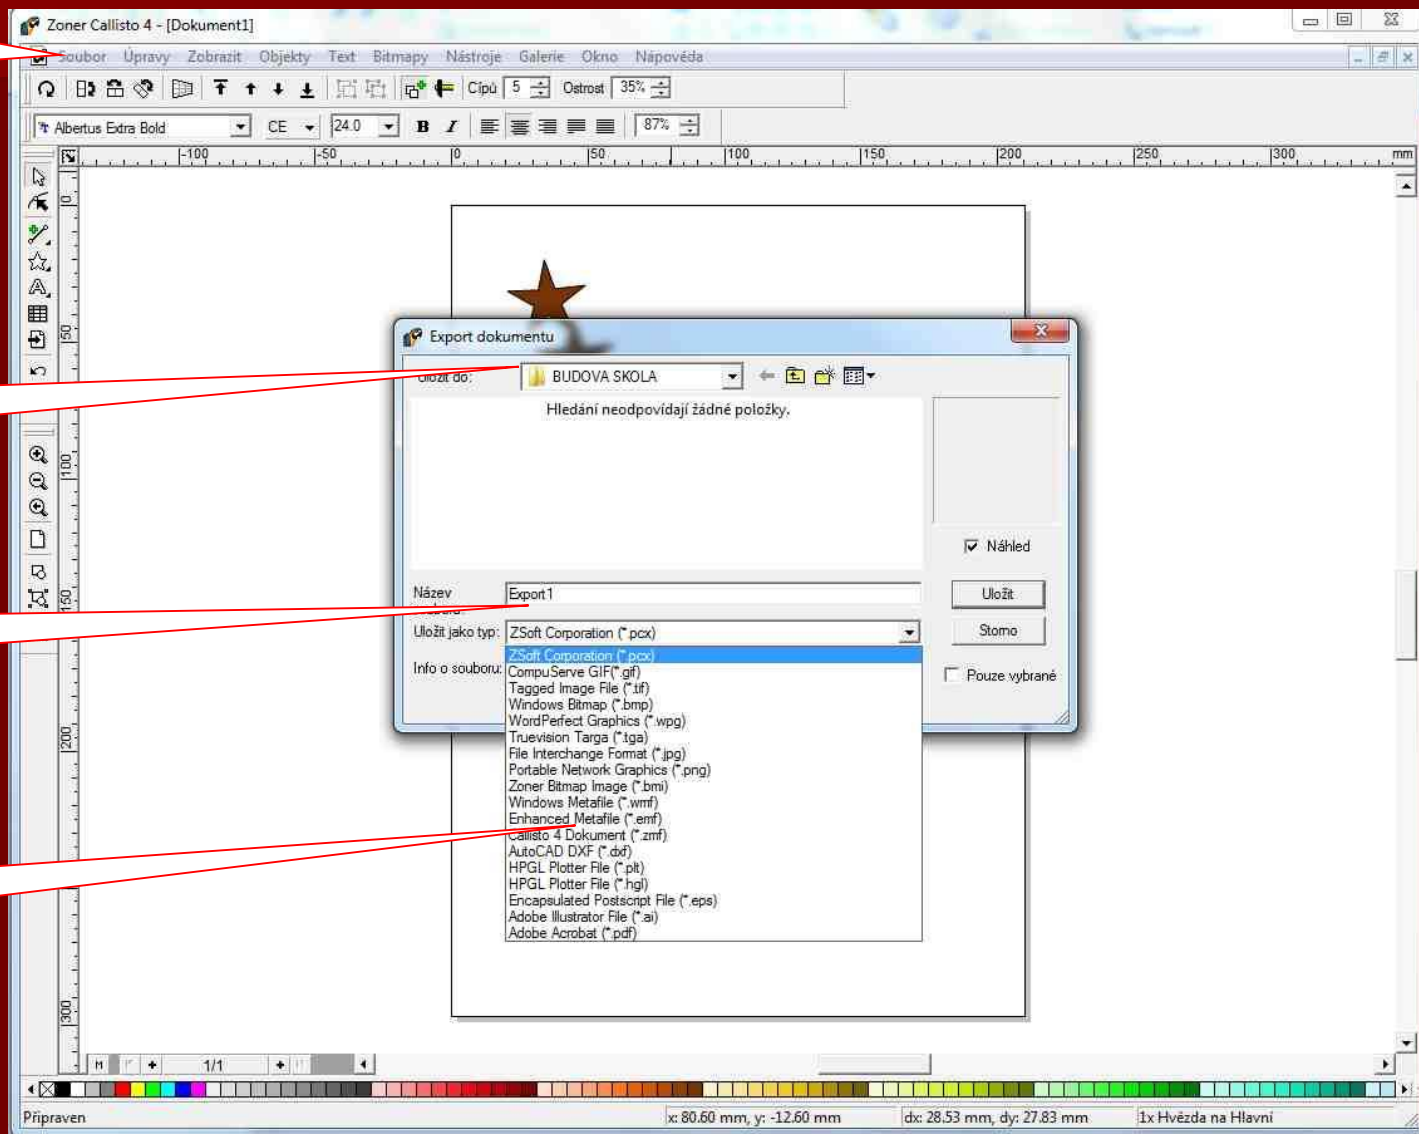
Zoner Callisto 4 - [Dokument1]

Soubor Úpravy Zobrazit Objekty Text Bitmapy Nástroje Galerie Okno Nápověda

Cípů 5 Ostrost 35%

Albertus Extra Bold CE 24.0 B I 87%

-100 -50 0 50 100 150 200 250 300 mm

0 50 100 150 200 300

Export dokumentu

Uložit do: BUDOVA SKOLA

Hledání neodpovídají žádné položky.

Náhled

Název Export1

Uložit

Uložit jako typ: ZSoft Corporation (*.pcx)

Storno

Info o souboru:

Pouze vybrané

ZSoft Corporation (*.pcx)
CompuServe GIF(*.gif)
Tagged Image File (*.tif)
Windows Bitmap (*.bmp)
WordPerfect Graphics (*.wpg)
Truevision Targa (*.tga)
File Interchange Format (*.jpg)
Portable Network Graphics (*.png)
Zoner Bitmap Image (*.bmi)
Windows Metafile (*.wmf)
Enhanced Metafile (*.emf)
Callisto 4 Dokument (*.zmf)
AutoCAD DXF (*.dxf)
HPGL Plotter File (*.plt)
HPGL Plotter File (*.hgl)
Encapsulated Postscript File (*.eps)
Adobe Illustrator File (*.ai)
Adobe Acrobat (*.pdf)

1/1

Připraven x: 80.60 mm, y: -12.60 mm dx: 28.53 mm, dy: 27.83 mm 1x Hvězda na Hlavní